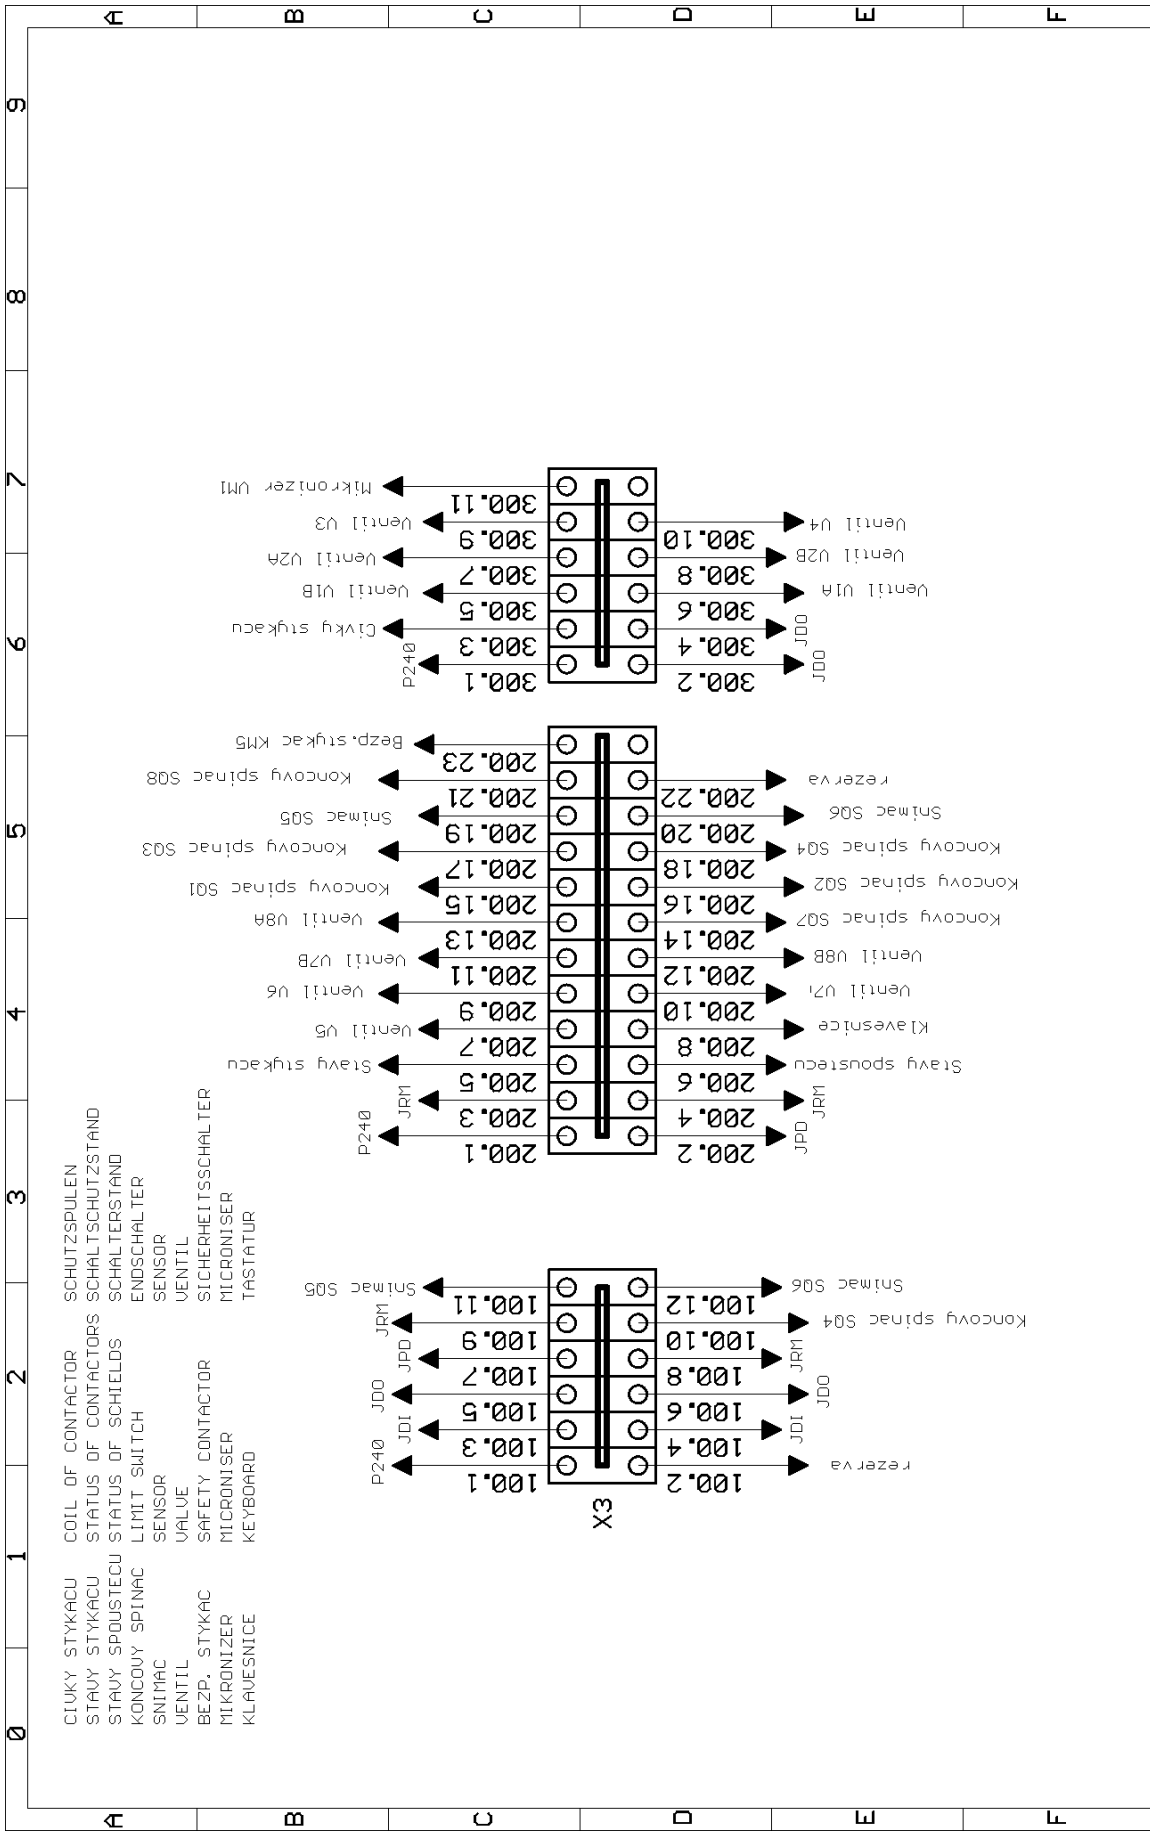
A B C D E F

0 1 2 3 4 5 6 7 8 9

| | | |
|---|---|---|
| CIVKY STYKACU | COIL OF CONTACTOR | SCHUTZSPULEN |
| STAVY STYKACU | STATUS OF CONTACTORS | SCHALTSCHUTZSTAND |
| STAVY SPOUSTECU | STATUS OF SCHIELDS | SCHALTERSTAND |
| KONCOVY SPINAC | LIMIT SWITCH | ENDSCHALTER |
| SNIMAC | SENSOR | SENSOR |
| VENTIL | VALVE | VENTIL |
| BEZP. STYKAC | SAFETY CONTACTOR | SICHERHEITSSCHALTER |
| MIKRONIZER | MICRONISER | MICRONISER |
| KLAVESNICE | KEYBOARD | TASTATUR |

X3

100.1 P240
100.3 JDI
100.5 JDO
100.7 JPD
100.9 JRM
100.11 Snimac S05
100.2 rezerva
100.4 JDI
100.6 JDO
100.8 JRM
100.10 Koncovy spinac S04
100.12 Snimac S06

200.1 P240
200.3 JRM
200.5 Stavy stykacu
200.7 Ventil V5
200.9 Ventil V6
200.11 Ventil V7B
200.13 Ventil V8A
200.15 Koncovy spinac S01
200.17 Koncovy spinac S03
200.19 Snimac S05
200.21 Koncovy spinac S08
200.23 Bezp.stykac KM5
200.2 JPD
200.4 JRM
200.6 Stavy spoustecu
200.8 Klavesnice
200.10 Ventil V7A
200.12 Ventil V8B
200.14 Koncovy spinac S07
200.16 Koncovy spinac S02
200.18 Koncovy spinac S04
200.20 Snimac S06
200.22 rezerva

300.1 P240
300.3 Civky stykacu
300.5 Ventil V1B
300.7 Ventil V2A
300.9 Ventil V3
300.11 Mikronizer UM1
300.2 JDO
300.4 JDO
300.6 Ventil V1A
300.8 Ventil V2B
300.10 Ventil V4